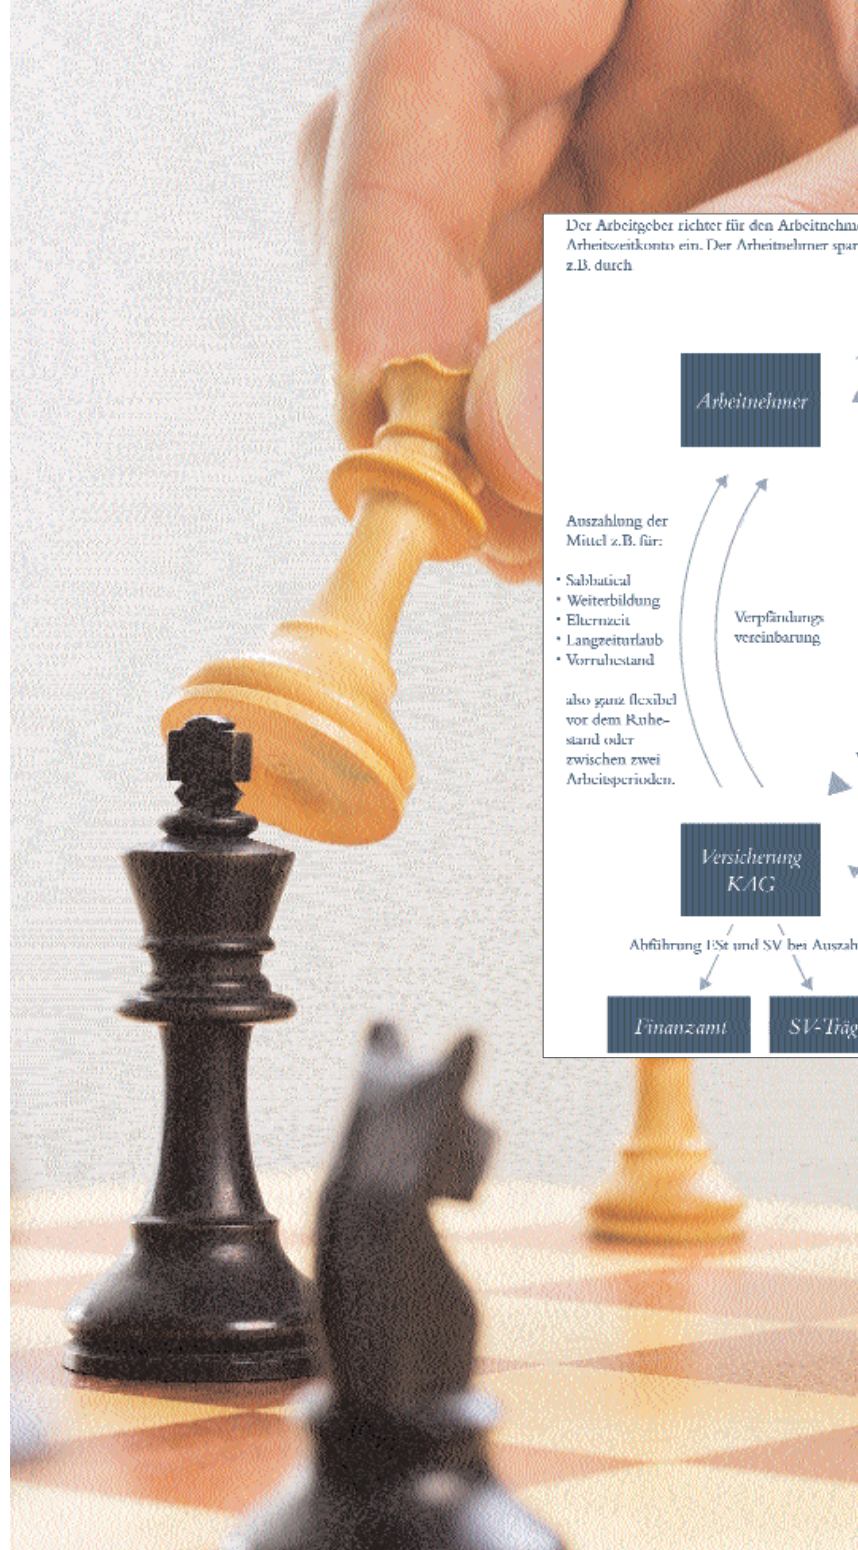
Der Arbeitgeber richtet für den Arbeitnehm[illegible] Arbeitszeitkonto ein. Der Arbeitnehmer spar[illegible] z.B. durch

Arbeitnehmer

Auszahlung der Mittel z.B. für:

• Sabbatical
• Weiterbildung
• Elternzeit
• Langzeiturlaub
• Vorruhestand

also ganz flexibel vor dem Ruhestand oder zwischen zwei Arbeitsperioden.

Verpfändungsvereinbarung

Versicherung KAG

Abführung LSt und SV bei Auszah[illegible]

Finanzamt

SV-Träg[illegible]